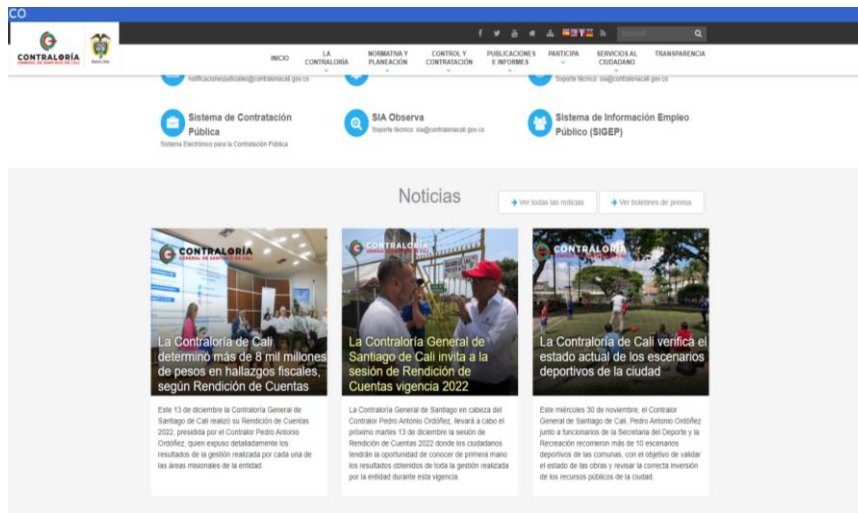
CO

CONTRALORÍA GENERAL DE SANTIAGO DE CALI

INICIO | LA CONTRALORÍA | NORMATIVA Y PLANEACIÓN | CONTROL Y CONTRATACIÓN | PUBLICACIONES E INFORMES | PARTICIPA | SERVICIOS AL CIUDADANO | TRANSPARENCIA

notificacionesjudiciales@contraloriacali.gov.co

Soporte técnico: sia@contraloriacali.gov.co

Sistema de Contratación Pública
Sistema Electrónico para la Contratación Pública

SIA Observa
Soporte técnico: sia@contraloriacali.gov.co

Sistema de Información Empleo Público (SIGEP)

Noticias

Ver todas las noticias

Ver boletines de prensa

CONTRALORÍA GENERAL DE SANTIAGO DE CALI

La Contraloría de Cali determinó más de 8 mil millones de pesos en hallazgos fiscales, según Rendición de Cuentas

Este 13 de diciembre la Contraloría General de Santiago de Cali realizó su Rendición de Cuentas 2022, presidida por el Contralor Pedro Antonio Ordóñez, quien expuso detalladamente los resultados de la gestión realizada por cada una de las áreas misionales de la entidad.

CONTRALORÍA GENERAL DE SANTIAGO DE CALI

La Contraloría General de Santiago de Cali invita a la sesión de Rendición de Cuentas vigencia 2022

La Contraloría General de Santiago en cabeza del Contralor Pedro Antonio Ordóñez, llevará a cabo el próximo martes 13 de diciembre la sesión de Rendición de Cuentas 2022 donde los ciudadanos tendrán la oportunidad de conocer de primera mano los resultados obtenidos de toda la gestión realizada por la entidad durante esta vigencia.

CONTRALORÍA GENERAL DE SANTIAGO DE CALI

La Contraloría de Cali verifica el estado actual de los escenarios deportivos de la ciudad

Este miércoles 30 de noviembre, el Contralor General de Santiago de Cali, Pedro Antonio Ordóñez junto a funcionarios de la Secretaría del Deporte y la Recreación recorrieron más de 10 escenarios deportivos de las comunas, con el objetivo de validar el estado de las obras y revisar la correcta inversión de los recursos públicos de la ciudad.